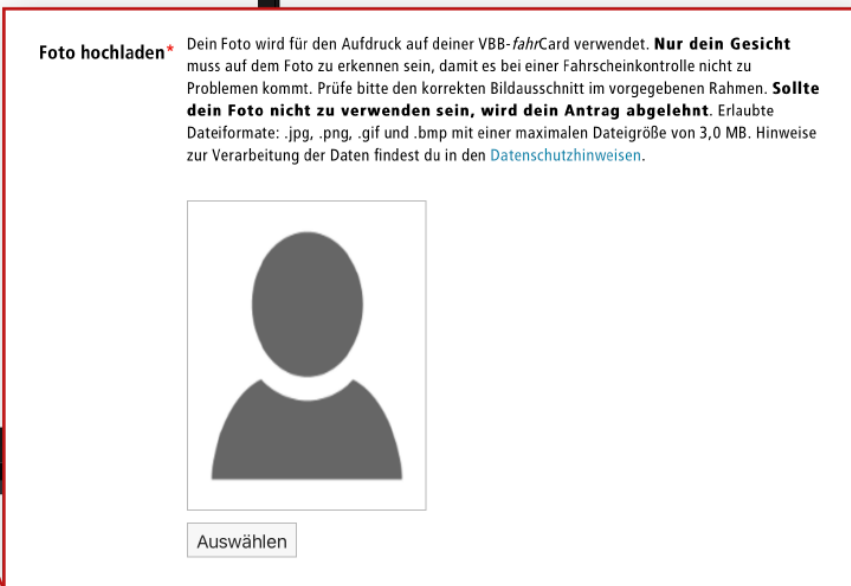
Foto hochladen*

Dein Foto wird für den Aufdruck auf deiner VBB-fahrCard verwendet. **Nur dein Gesicht** muss auf dem Foto zu erkennen sein, damit es bei einer Fahrscheinkontrolle nicht zu Problemen kommt. Prüfe bitte den korrekten Bildausschnitt im vorgegebenen Rahmen. **Sollte dein Foto nicht zu verwenden sein, wird dein Antrag abgelehnt**. Erlaubte Dateiformate: .jpg, .png, .gif und .bmp mit einer maximalen Dateigröße von 3,0 MB. Hinweise zur Verarbeitung der Daten findest du in den Datenschutzhinweisen.

Auswählen